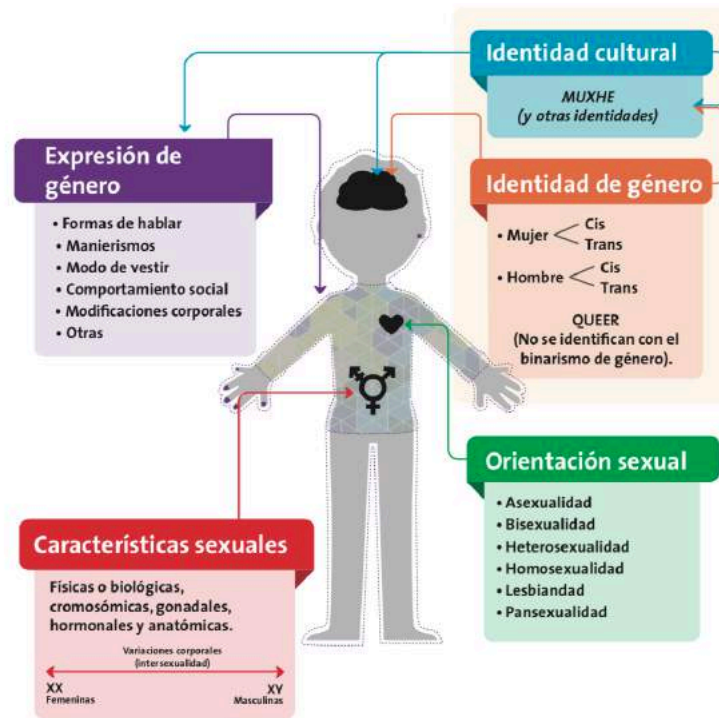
Identidad cultural

MUXHE
(y otras identidades)

Expresión de género

• Formas de hablar
• Manierismos
• Modo de vestir
• Comportamiento social
• Modificaciones corporales
• Otras

Identidad de género

• Mujer < Cis / Trans
• Hombre < Cis / Trans

QUEER
(No se identifican con el binarismo de género).

Orientación sexual

• Asexualidad
• Bisexualidad
• Heterosexualidad
• Homosexualidad
• Lesbiandad
• Pansexualidad

Características sexuales

Físicas o biológicas, cromosómicas, gonadales, hormonales y anatómicas.

Variaciones corporales
(intersexualidad)

XX
Femeninas

XY
Masculinas